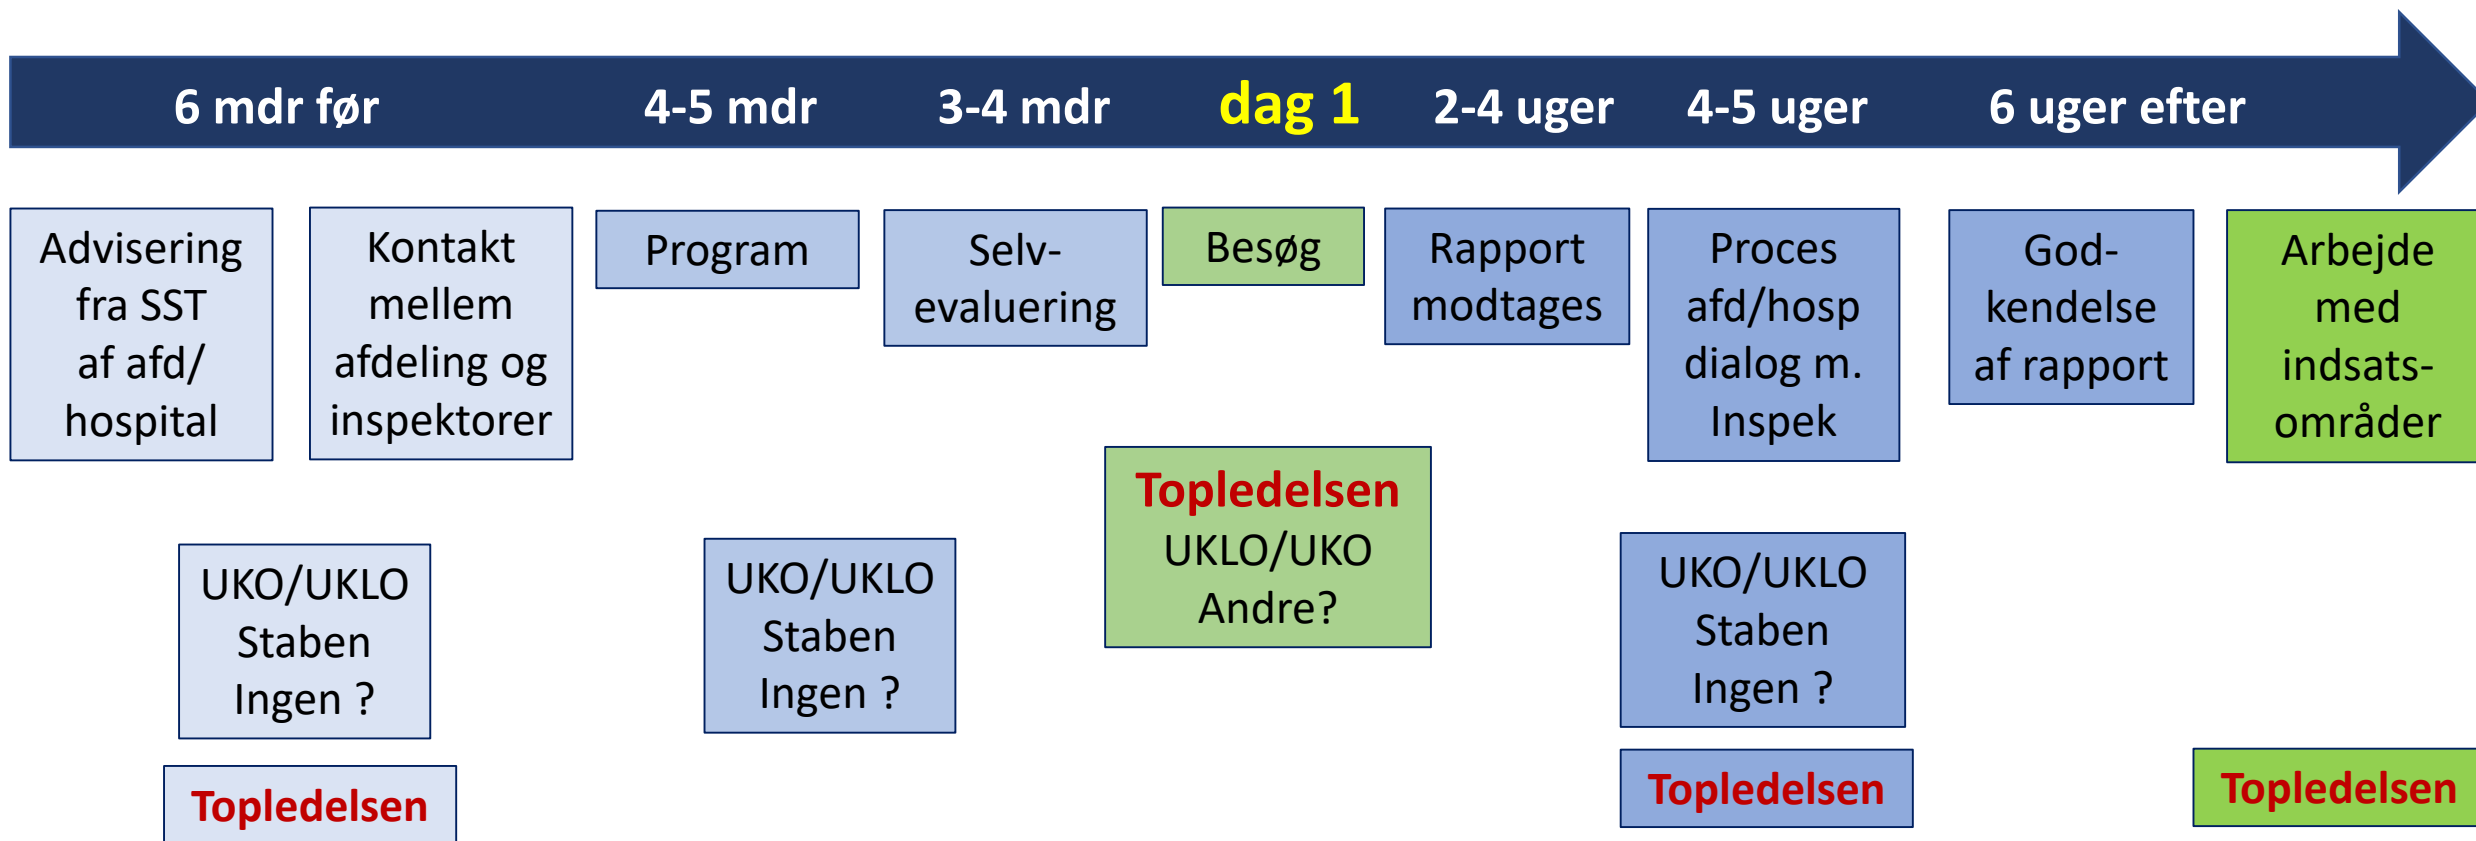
6 mdr før

4-5 mdr

3-4 mdr

dag 1

2-4 uger

4-5 uger

6 uger efter

Advisering fra SST af afd/ hospital

Kontakt mellem afdeling og inspektorer

Program

Selv-evaluering

Besøg

Rapport modtages

Proces afd/hosp dialog m. Inspek

God-kendelse af rapport

Arbejde med indsats-områder

UKO/UKLO Staben Ingen ?

Topledelsen

UKO/UKLO Staben Ingen ?

Topledelsen UKLO/UKO Andre?

UKO/UKLO Staben Ingen ?

Topledelsen

Topledelsen